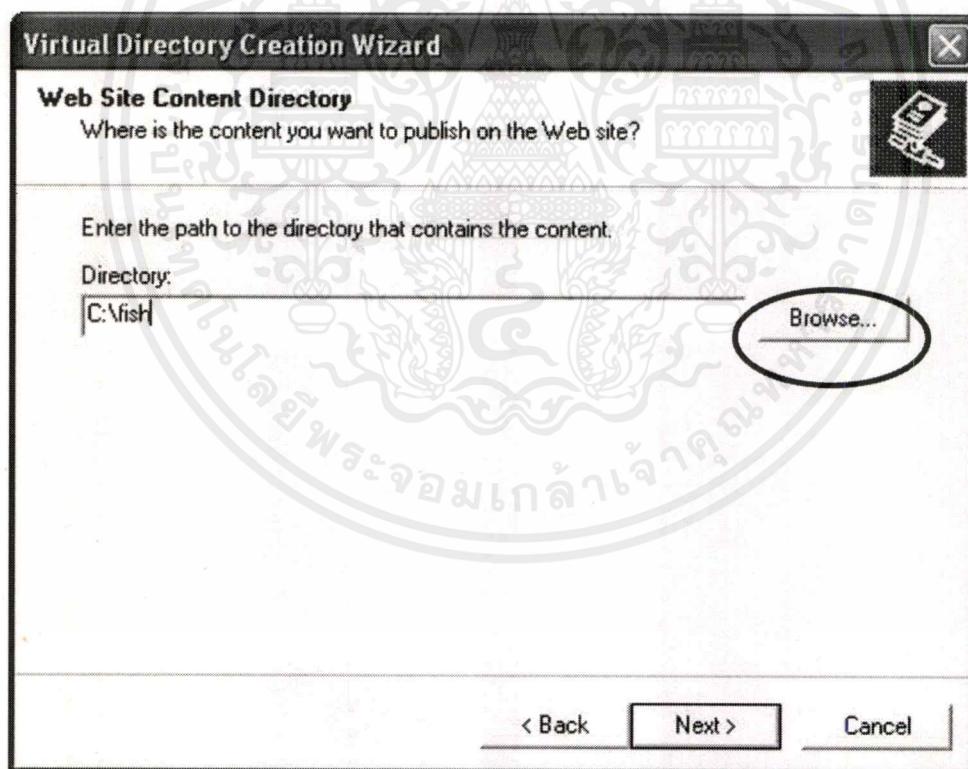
Virtual Directory Creation Wizard

Web Site Content Directory
Where is the content you want to publish on the Web site?

Enter the path to the directory that contains the content.

Directory:
C:\fish

Browse...

มหาวิทยาลัยเทคโนโลยีพระจอมเกล้าเจ้าคุณทหารลาดกระบัง

< Back
Next >
Cancel